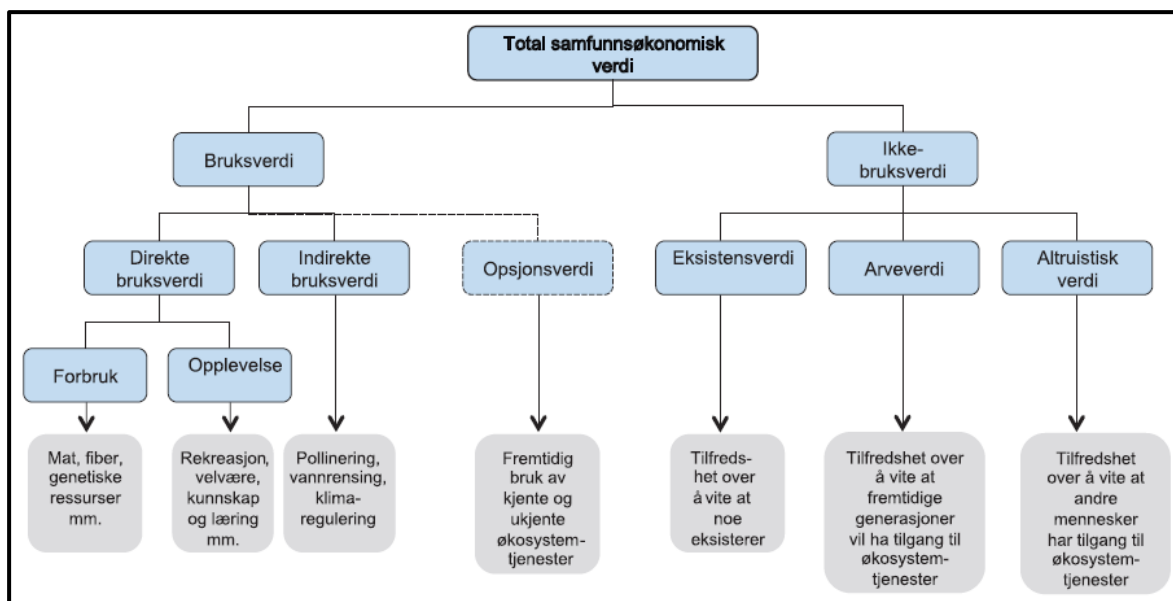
Total samfunnsøkonomisk verdi

Bruksverdi

Ikke-bruksverdi

Direkte bruksverdi

Indirekte bruksverdi

Opsjonsverdi

Eksistensverdi

Arveverdi

Altruistisk verdi

Forbruk

Opplevelse

Mat, fiber, genetiske ressurser mm.

Rekreasjon, velvære, kunnskap og læring mm.

Pollinering, vannrensing, klimaregulering

Fremtidig bruk av kjente og ukjente økosystemtjenester

Tilfredshet over å vite at noe eksisterer

Tilfredshet over å vite at fremtidige generasjoner vil ha tilgang til økosystemtjenester

Tilfredshet over å vite at andre mennesker har tilgang til økosystemtjenester